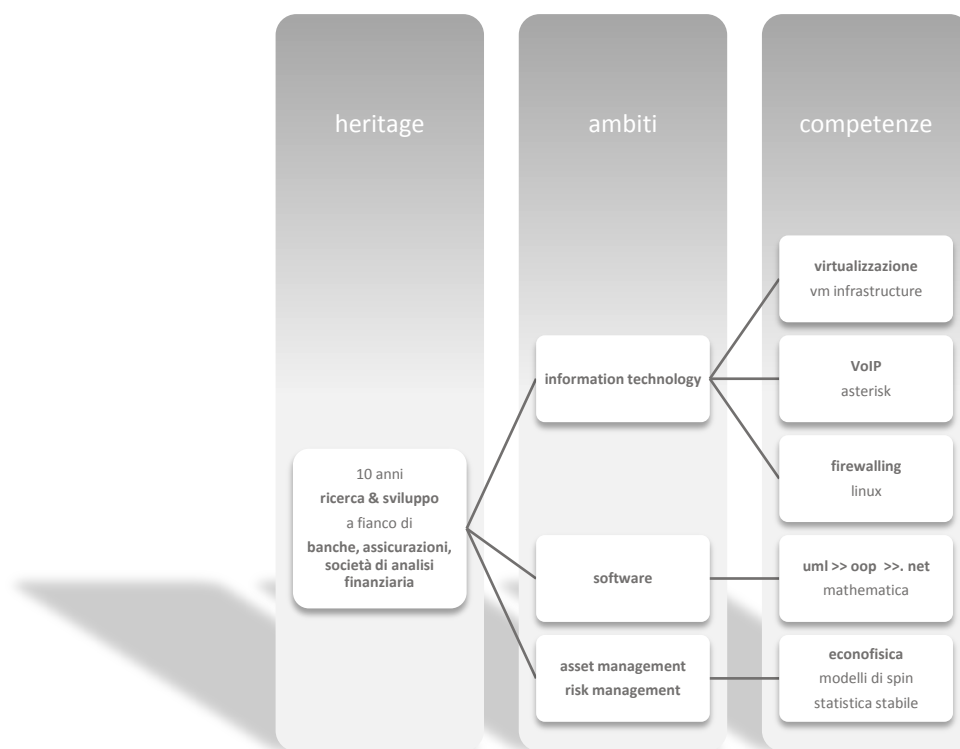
heritage

ambiti

competenze

10 anni
**ricerca & sviluppo**
a fianco di
**banche, assicurazioni, società di analisi finanziaria**

**information technology**

**software**

**asset management**
**risk management**

**virtualizzazione**
vm infrastructure

**VoIP**
asterisk

**firewalling**
linux

**uml >> oop >>. net**
mathematica

**econofisica**
modelli di spin
statistica stabile